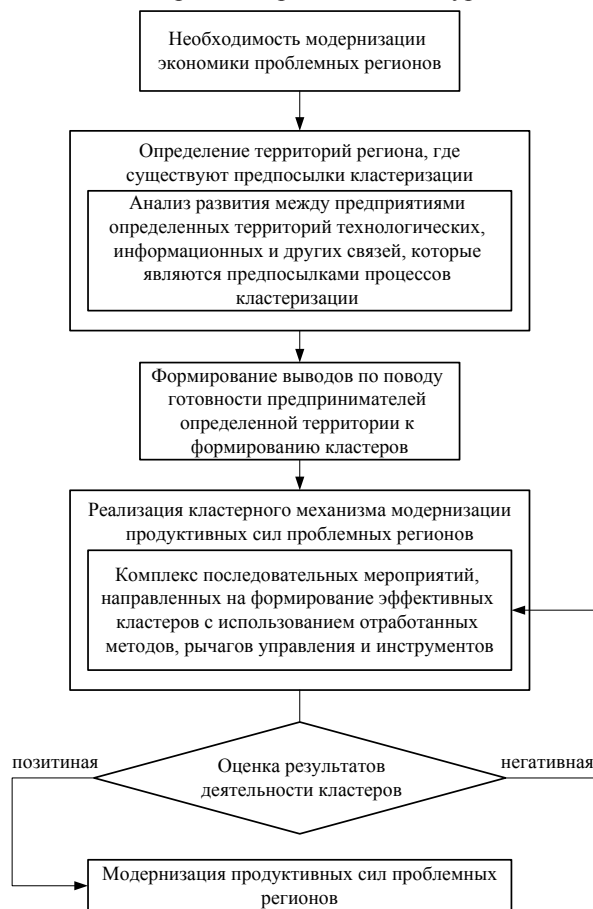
Необходимость модернизации экономики проблемных регионов

Определение территорий региона, где существуют предпосылки кластеризации

Анализ развития между предприятиями определенных территорий технологических, информационных и других связей, которые являются предпосылками процессов кластеризации

Формирование выводов по поводу готовности предпринимателей определенной территории к формированию кластеров

Реализация кластерного механизма модернизации продуктивных сил проблемных регионов

Комплекс последовательных мероприятий, направленных на формирование эффективных кластеров с использованием отработанных методов, рычагов управления и инструментов

позитиная

Оценка результатов деятельности кластеров

негативная

Модернизация продуктивных сил проблемных регионов